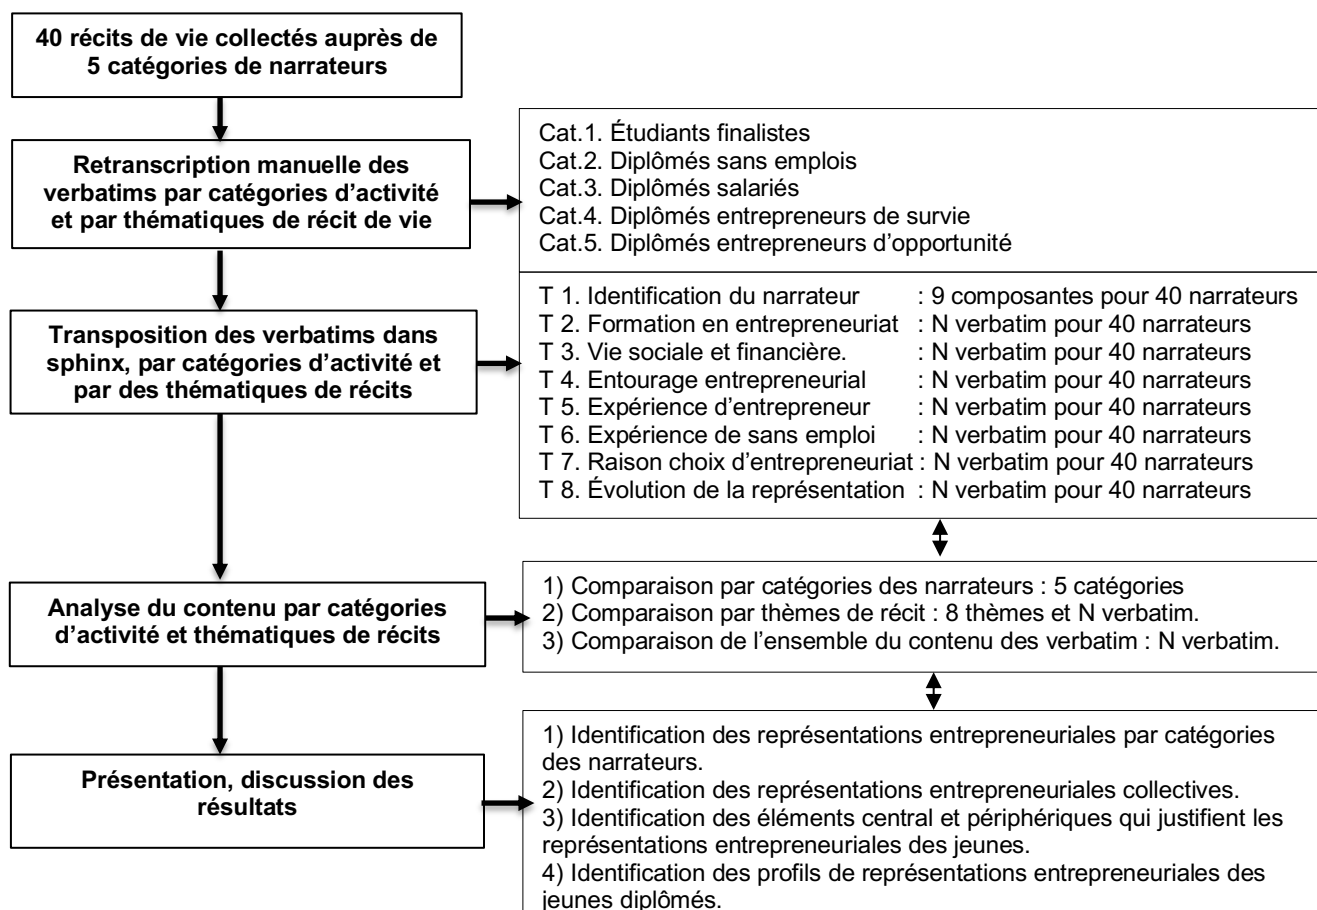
40 récits de vie collectés auprès de 5 catégories de narrateurs

Retranscription manuelle des verbatims par catégories d'activité et par thématiques de récit de vie

Cat.1. Étudiants finalistes
Cat.2. Diplômés sans emplois
Cat.3. Diplômés salariés
Cat.4. Diplômés entrepreneurs de survie
Cat.5. Diplômés entrepreneurs d'opportunité

Transposition des verbatims dans sphinx, par catégories d'activité et par des thématiques de récits

T 1. Identification du narrateur : 9 composantes pour 40 narrateurs
T 2. Formation en entrepreneuriat : N verbatim pour 40 narrateurs
T 3. Vie sociale et financière. : N verbatim pour 40 narrateurs
T 4. Entourage entrepreneurial : N verbatim pour 40 narrateurs
T 5. Expérience d'entrepreneur : N verbatim pour 40 narrateurs
T 6. Expérience de sans emploi : N verbatim pour 40 narrateurs
T 7. Raison choix d'entrepreneuriat : N verbatim pour 40 narrateurs
T 8. Évolution de la représentation : N verbatim pour 40 narrateurs

Analyse du contenu par catégories d'activité et thématiques de récits

1) Comparaison par catégories des narrateurs : 5 catégories
2) Comparaison par thèmes de récit : 8 thèmes et N verbatim.
3) Comparaison de l'ensemble du contenu des verbatim : N verbatim.

Présentation, discussion des résultats

1) Identification des représentations entrepreneuriales par catégories des narrateurs.
2) Identification des représentations entrepreneuriales collectives.
3) Identification des éléments central et périphériques qui justifient les représentations entrepreneuriales des jeunes.
4) Identification des profils de représentations entrepreneuriales des jeunes diplômés.